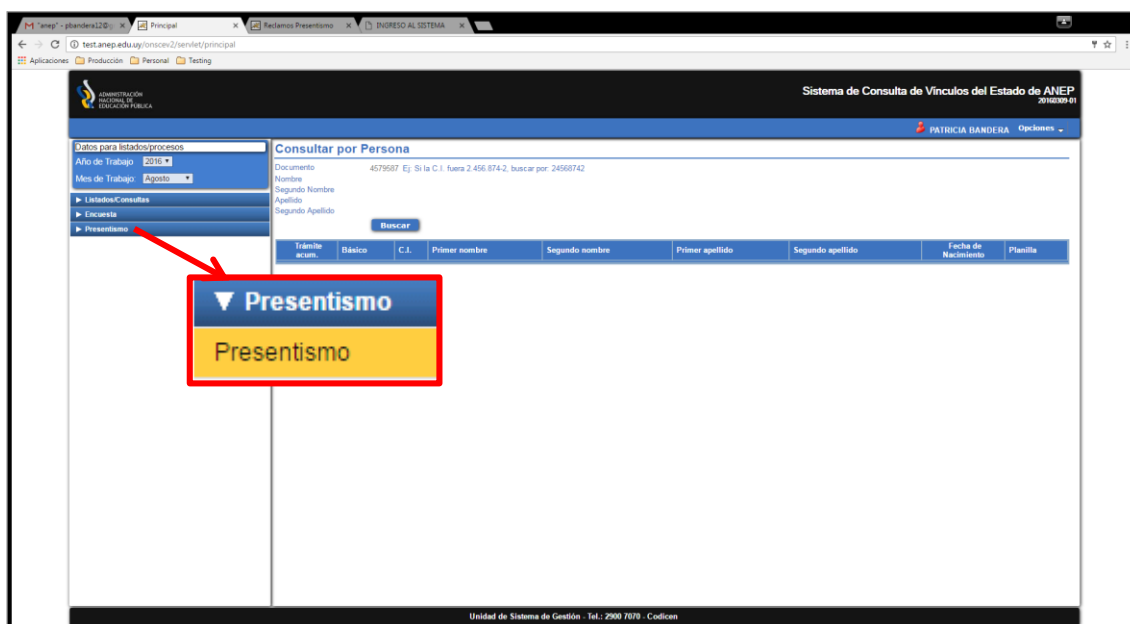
"anep" - pbandera12@ ×
Principal ×
Reclamos Presentismo ×
INGRESO AL SISTEMA ×

test.anep.edu.uy/onscev2/servlet/principal

Aplicaciones Producción Personal Testing

ADMINISTRACIÓN NACIONAL DE EDUCACIÓN PÚBLICA

Sistema de Consulta de Vínculos del Estado de ANEP
20160309-01

PATRICIA BANDERA Opciones

Datos para listados/procesos
Año de Trabajo 2016
Mes de Trabajo: Agosto

▶ Listados/Consultas
▶ Encuesta
▶ Presentismo

Consultar por Persona

Documento 4579587 Ej: Si la C.I. fuera 2.456.874-2, buscar por: 24568742
Nombre
Segundo Nombre
Apellido
Segundo Apellido

Buscar

| Trámite acum. | Básico | C.I. | Primer nombre | Segundo nombre | Primer apellido | Segundo apellido | Fecha de Nacimiento | Planilla |
|---|---|---|---|---|---|---|---|---|

▼ Presentismo
Presentismo

Unidad de Sistema de Gestión - Tel.: 2900 7070 - Codicen